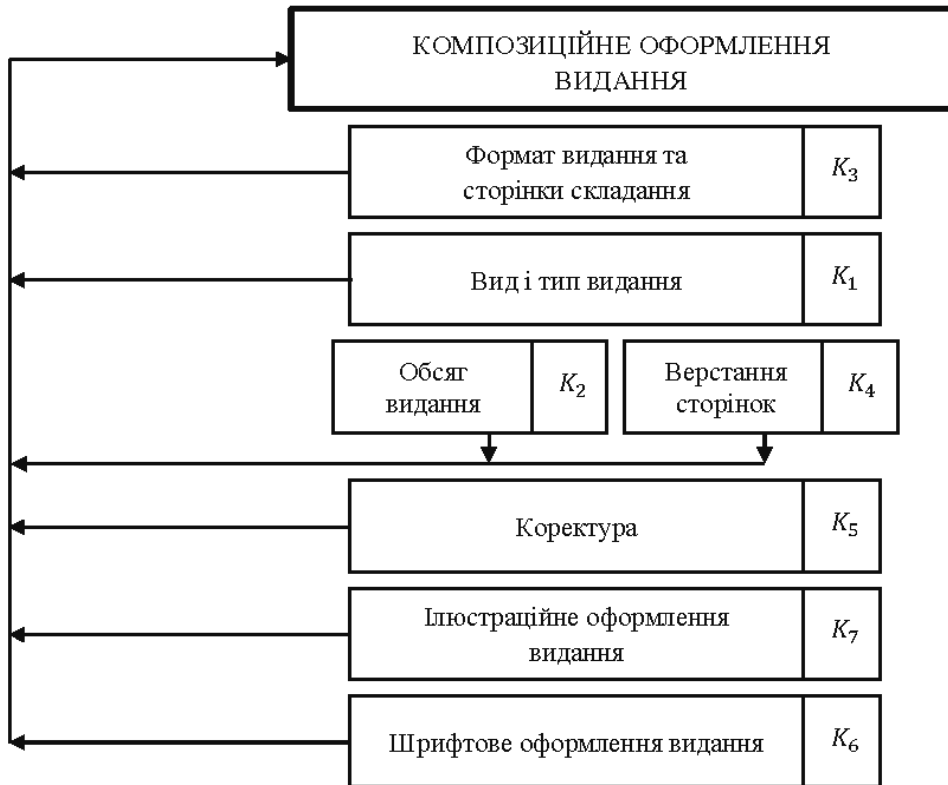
КОМПОЗИЦІЙНЕ ОФОРМЛЕННЯ ВИДАННЯ

Формат видання та сторінки складання $K_3$

Вид і тип видання $K_1$

Обсяг видання $K_2$

Верстання сторінок $K_4$

Коректура $K_5$

Ілюстраційне оформлення видання $K_7$

Шрифтове оформлення видання $K_6$